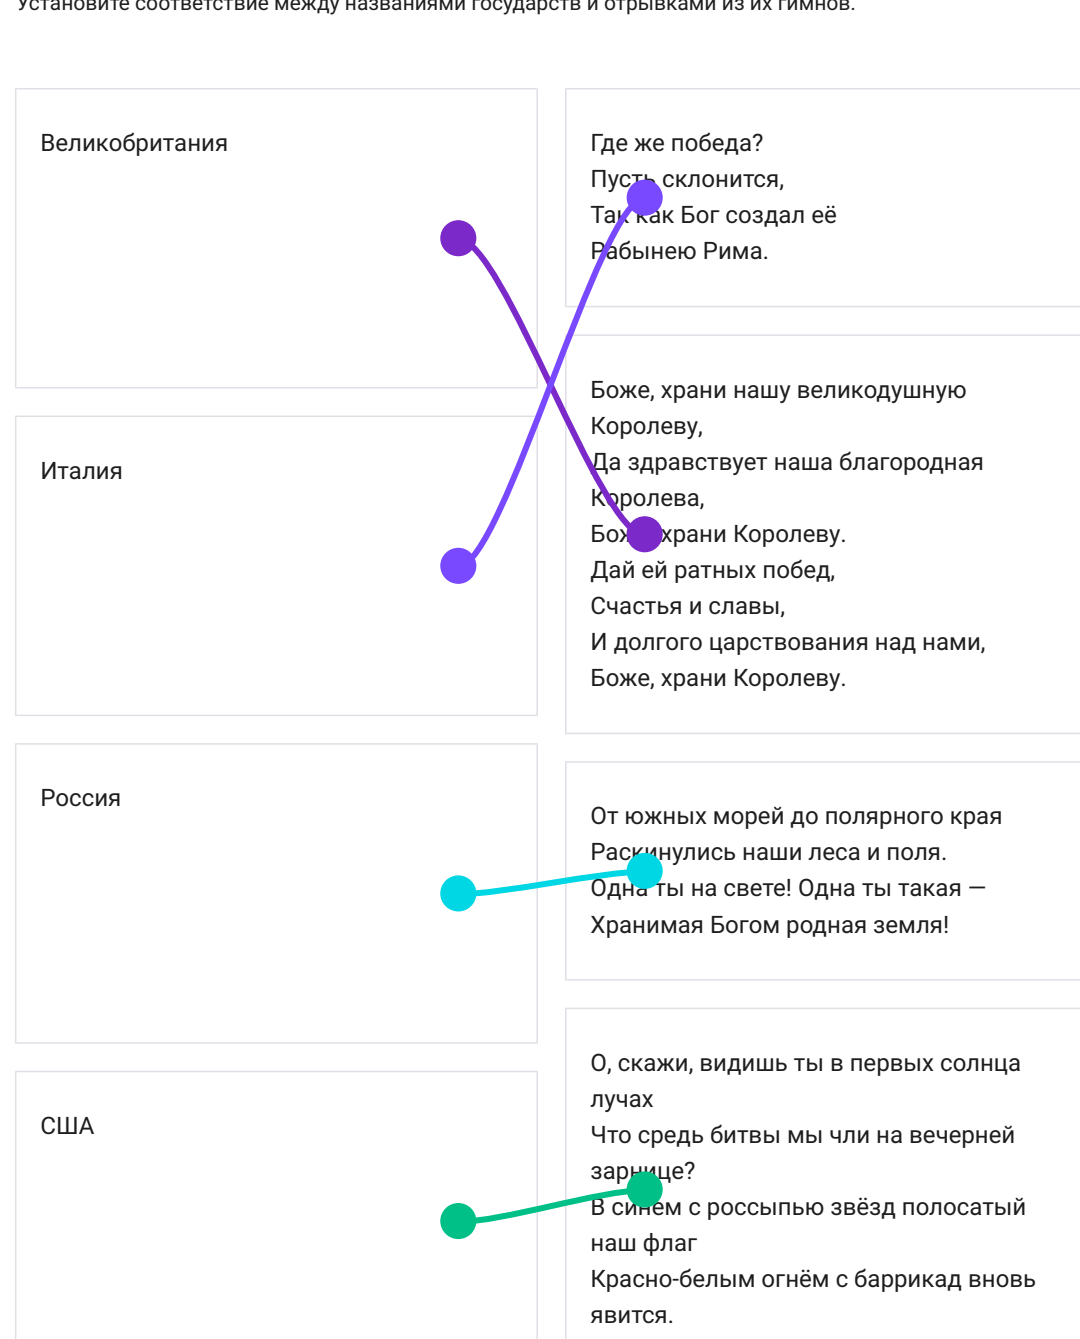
Установите соответствие между названиями государств и отрывками из их гимнов.

Великобритания

Италия

Россия

США

Где же победа?
Пусть склонится,
Так как Бог создал её
Рабынею Рима.

Боже, храни нашу великодушную Королеву,
Да здравствует наша благородная Королева,
Боже, храни Королеву.
Дай ей ратных побед,
Счастья и славы,
И долгого царствования над нами,
Боже, храни Королеву.

От южных морей до полярного края
Раскинулись наши леса и поля.
Одна ты на свете! Одна ты такая —
Хранимая Богом родная земля!

О, скажи, видишь ты в первых солнца лучах
Что средь битвы мы чли на вечерней зарнице?
В синем с россыпью звёзд полосатый наш флаг
Красно-белым огнём с баррикад вновь явится.